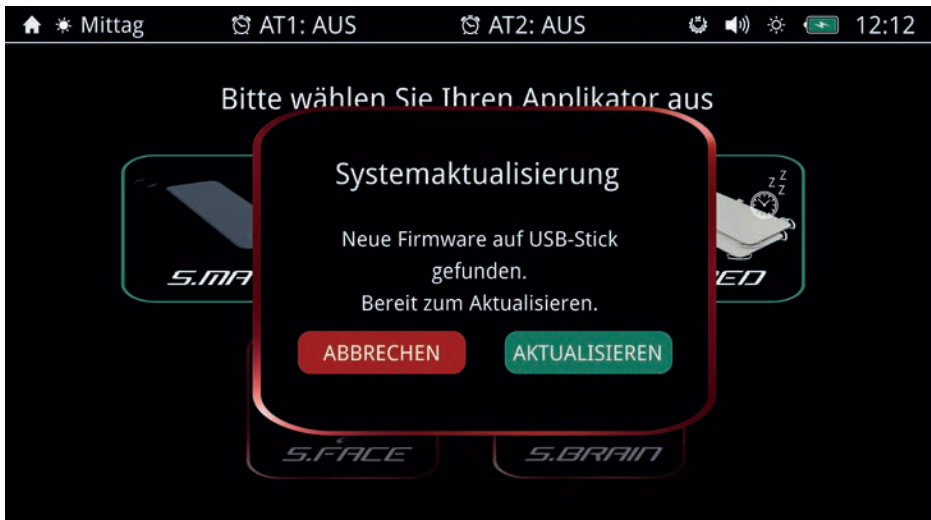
Mittag AT1: AUS AT2: AUS 12:12

Bitte wählen Sie Ihren Applikator aus

S.MA

ED

Systemaktualisierung

Neue Firmware auf USB-Stick gefunden.
Bereit zum Aktualisieren.

ABBRECHEN AKTUALISIEREN

S.FACE S.BRAIN